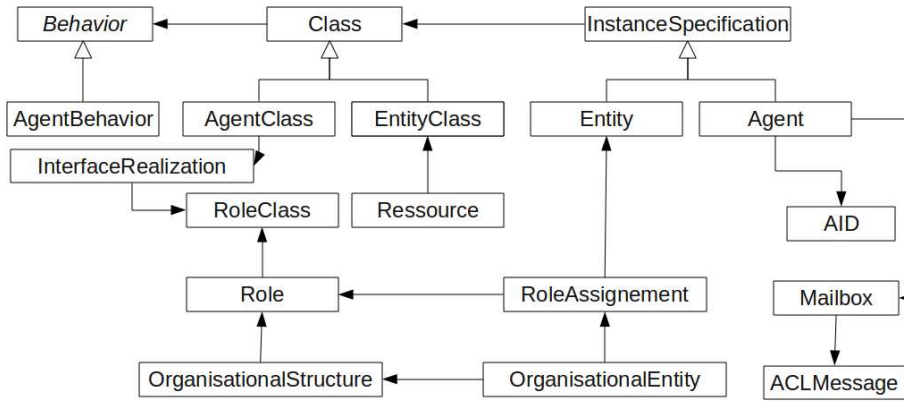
Behavior
Class
InstanceSpecification
AgentBehavior
AgentClass
EntityClass
Entity
Agent
InterfaceRealization
RoleClass
Ressource
AID
Role
RoleAssignement
Mailbox
OrganisationalStructure
OrganisationalEntity
ACLMessage